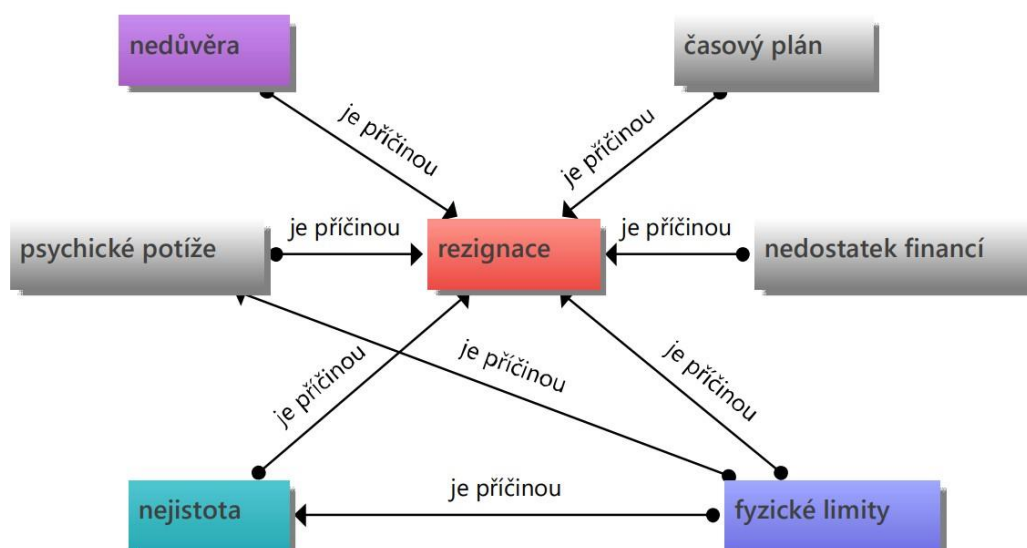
nedůvěra

časový plán

je příčinou

je příčinou

psychické potíže

je příčinou

rezignace

je příčinou

nedostatek financí

je příčinou

je příčinou

je příčinou

nejistota

je příčinou

fyzické limity